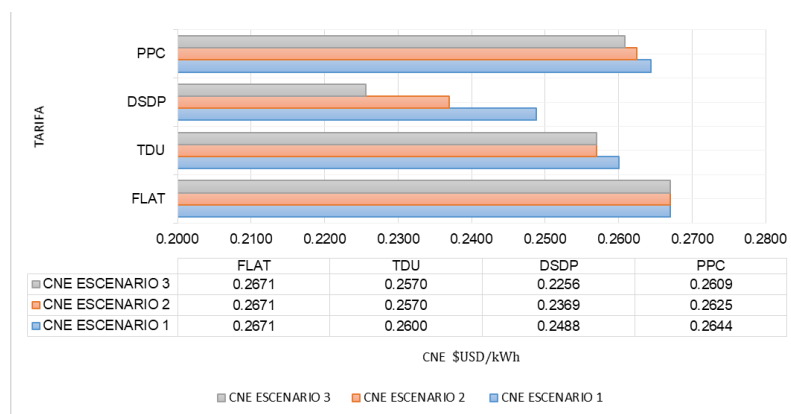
TARIFA

PPC

DSDP

TDU

FLAT

0.2000 0.2100 0.2200 0.2300 0.2400 0.2500 0.2600 0.2700 0.2800

| | FLAT | TDU | DSDP | PPC |
|---|---|---|---|---|
| CNE ESCENARIO 3 | 0.2671 | 0.2570 | 0.2256 | 0.2609 |
| CNE ESCENARIO 2 | 0.2671 | 0.2570 | 0.2369 | 0.2625 |
| CNE ESCENARIO 1 | 0.2671 | 0.2600 | 0.2488 | 0.2644 |

CNE $USD/kWh

CNE ESCENARIO 3 CNE ESCENARIO 2 CNE ESCENARIO 1